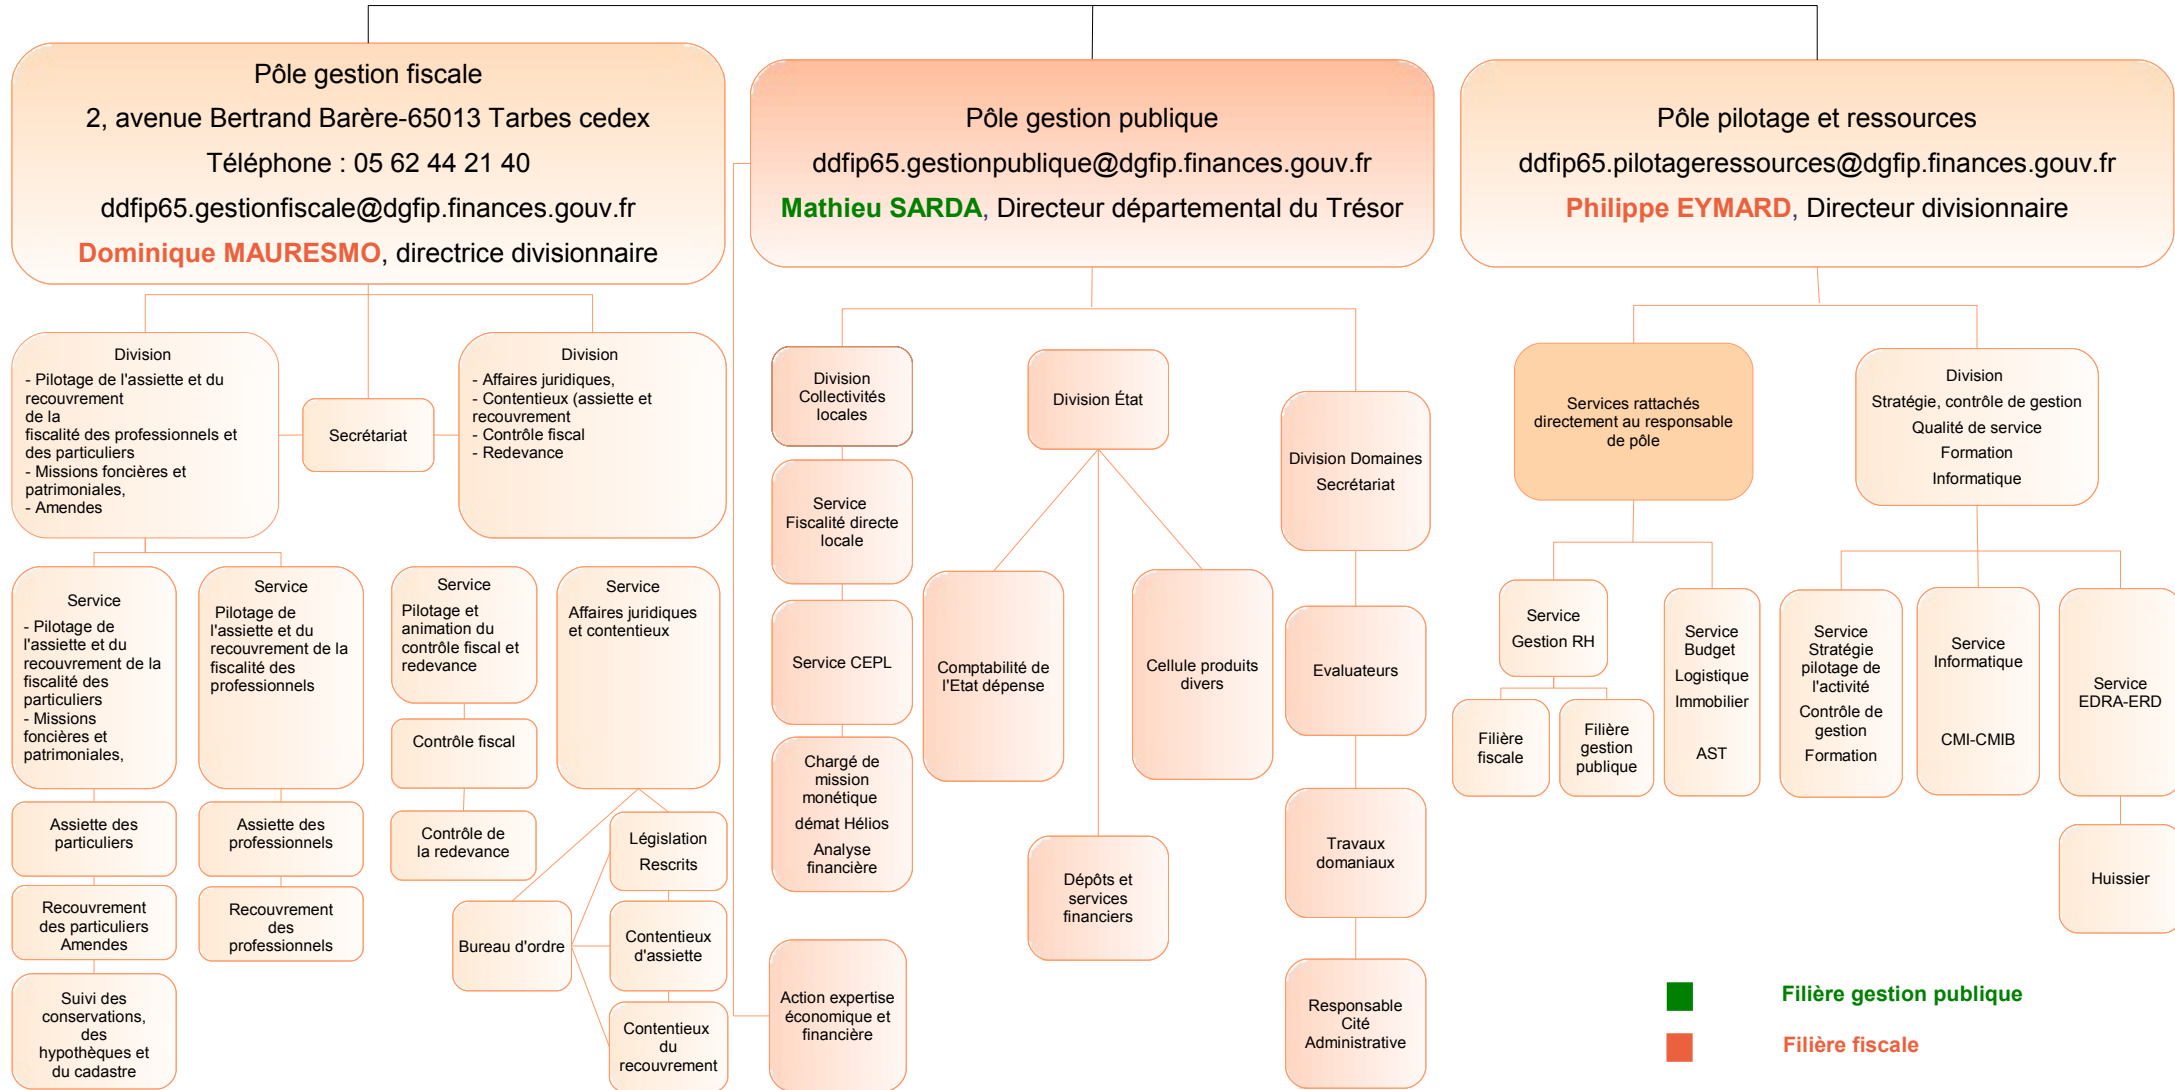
Pôle gestion fiscale
2, avenue Bertrand Barère-65013 Tarbes cedex
Téléphone : 05 62 44 21 40
ddfip65.gestionfiscale@dgfip.finances.gouv.fr
Dominique MAURESMO, directrice divisionnaire

Pôle gestion publique
ddfip65.gestionpublique@dgfip.finances.gouv.fr
Mathieu SARDA, Directeur départemental du Trésor

Pôle pilotage et ressources
ddfip65.pilotageressources@dgfip.finances.gouv.fr
Philippe EYMARD, Directeur divisionnaire

Division
- Pilotage de l'assiette et du recouvrement de la fiscalité des professionnels et des particuliers
- Missions foncières et patrimoniales,
- Amendes

Secrétariat

Division
- Affaires juridiques,
- Contentieux (assiette et recouvrement
- Contrôle fiscal
- Redevance

Service
- Pilotage de l'assiette et du recouvrement de la fiscalité des particuliers
- Missions foncières et patrimoniales,

Service
Pilotage de l'assiette et du recouvrement de la fiscalité des professionnels

Service
Pilotage et animation du contrôle fiscal et redevance

Service
Affaires juridiques et contentieux

Assiette des particuliers

Assiette des professionnels

Contrôle fiscal

Contrôle de la redevance

Législation
Rescrits

Recouvrement des particuliers Amendes

Recouvrement des professionnels

Bureau d'ordre

Contentieux d'assiette

Suivi des conservations, des hypothèques et du cadastre

Contentieux du recouvrement

Division Collectivités locales

Service Fiscalité directe locale

Service CEPL

Chargé de mission monétique
démat Hélios
Analyse financière

Action expertise économique et financière

Division État

Comptabilité de l'Etat dépense

Cellule produits divers

Dépôts et services financiers

Division Domaines
Secrétariat

Evaluateurs

Travaux domaniaux

Responsable Cité Administrative

Services rattachés directement au responsable de pôle

Division
Stratégie, contrôle de gestion
Qualité de service
Formation
Informatique

Service
Gestion RH

Filière fiscale

Filière gestion publique

Service Budget
Logistique
Immobilier
AST

Service Stratégie pilotage de l'activité
Contrôle de gestion
Formation

Service Informatique
CMI-CMIB

Service EDRA-ERD

Huissier

Filière gestion publique
Filière fiscale